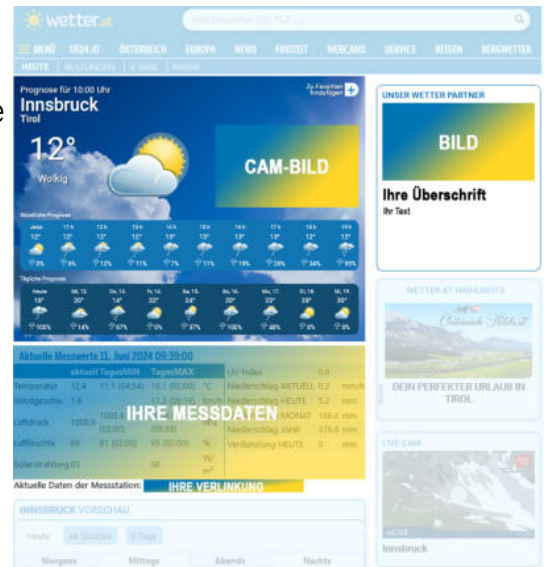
wetter.at

Ihre Ortssuche (Ort, PLZ, ...)

MENÜ OE24.AT ÖSTERREICH EUROPA NEWS FREIZEIT WEBCAMS SERVICE REISEN BERGWETTER

HEUTE | 48 STUNDEN | 9 TAGE | RADAR

Prognose für 10:00 Uhr
Innsbruck
Tirol

Zu Favoriten hinzufügen

12°
Wolkig

CAM-BILD

Stündliche Prognose

Jetzt 11 h 12 h 13 h 14 h 15 h 16 h 17 h 18 h 19 h
12° 12° 13° 13° 13° 13° 13° 13° 13° 13°
0% 8% 12% 11% 7% 11% 19% 29% 34% 35%

Tägliche Prognose

Heute Mi. 12. Do. 13. Fr. 14. Sa. 15. So. 16. Mo. 17. Di. 18. Mi. 19.
18° 20° 14° 22° 24° 20° 23° 28° 30°
100% 14% 67% 0% 37% 100% 48% 0% 0%

Aktuelle Messwerte 11. Juni 2024 09:30:00

| | aktuell | TagesMIN | TagesMAX | | | | |
|---|---|---|---|---|---|---|---|
| Temperatur | 12.4 | 11.1 (04:54) | 18.1 (02:00) | °C | UV-Index | 0.8 | |
| Windgeschw. | 1.6 | | 11.3 (08:16) | km/h | Niederschlag AKTUELL | 0.2 | mm/h |
| Luftdruck | 1008.9 | 1004.4 (02:00) | 1008.9 (09:30) | hPa | Niederschlag HEUTE | 5.2 | mm |
| Luftfeuchte | 89 | 81 (02:00) | 95 (02:00) | % | Niederschlag MONAT | 186.6 | mm |
| Solarstrahlung | 83 | | 98 | W/m² | Niederschlag JAHR | 378.8 | mm |
| | | | | | Verdunstung HEUTE | 0 | mm |

IHRE MESSDATEN

Aktuelle Daten der Messstation: IHRE VERLINKUNG

INNSBRUCK VORSCHAU

Heute 48 Stunden 9 Tage

Morgens Mittags Abends Nachts

UNSER WETTER PARTNER

BILD

Ihre Überschrift
Ihr Text

WETTER.AT HIGHLIGHTS

Ostbirol Hotels.at

DEIN PERFEKTER URLAUB IN TIROL

LIVE CAM

Innsbruck